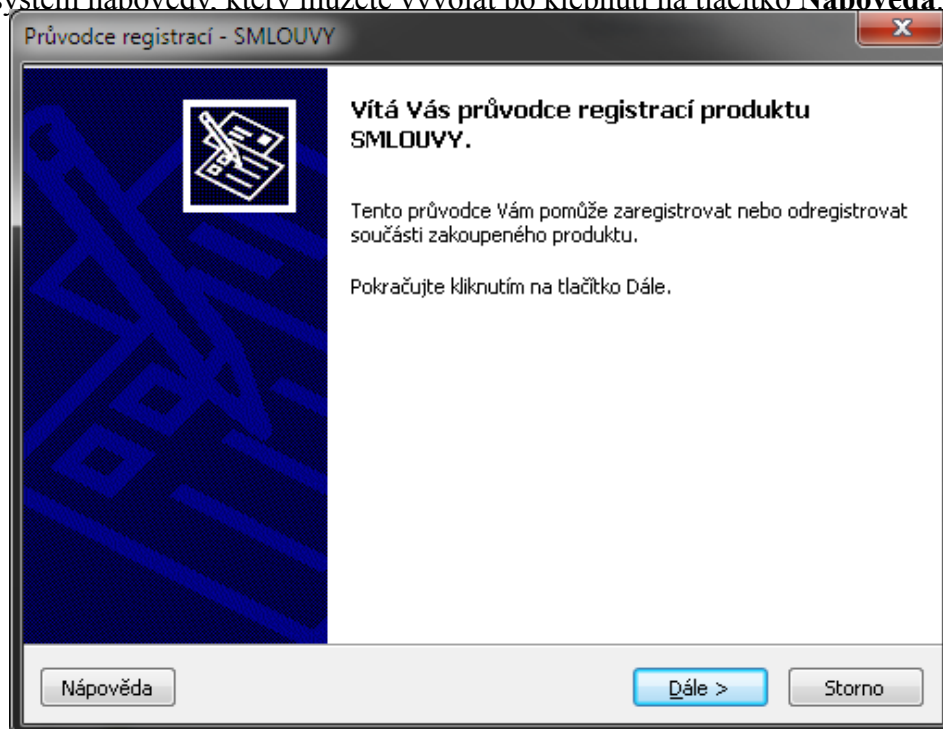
systém nápovědy, který můžete vyvolat po klepnutí na tlačítko **Nápověda**.

Průvodce registrací - SMLOUVY

Vítá Vás průvodce registrací produktu SMLOUVY.

Tento průvodce Vám pomůže zaregistrovat nebo odregistrovat součásti zakoupeného produktu.

Pokračujte kliknutím na tlačítko Dále.

Nápověda

Dále >

Storno